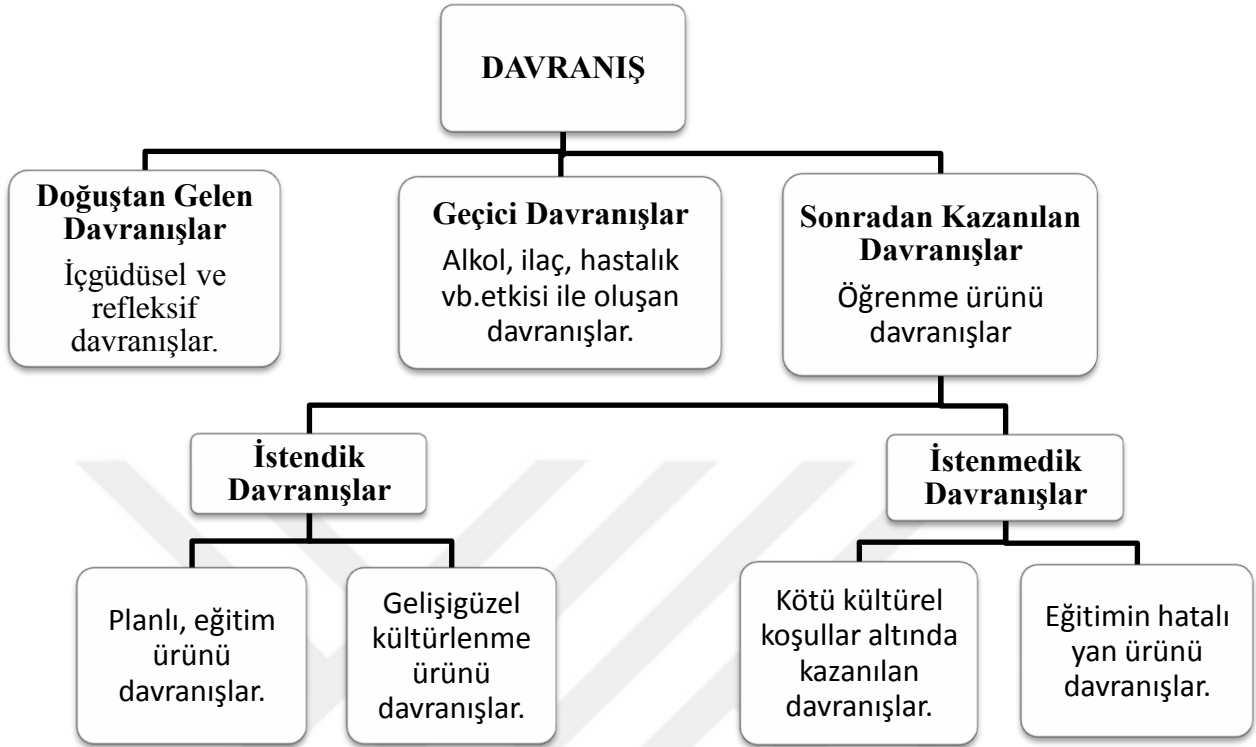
DAVRANIŞ

Doğuştan Gelen Davranışlar

İçgüdüsel ve refleksif davranışlar.

Geçici Davranışlar

Alkol, ilaç, hastalık vb.etkisi ile oluşan davranışlar.

Sonradan Kazanılan Davranışlar

Öğrenme ürünü davranışlar

İstendik Davranışlar

İstenmedik Davranışlar

Planlı, eğitim ürünü davranışlar.

Gelişigüzel kültürlenme ürünü davranışlar.

Kötü kültürel koşullar altında kazanılan davranışlar.

Eğitimin hatalı yan ürünü davranışlar.